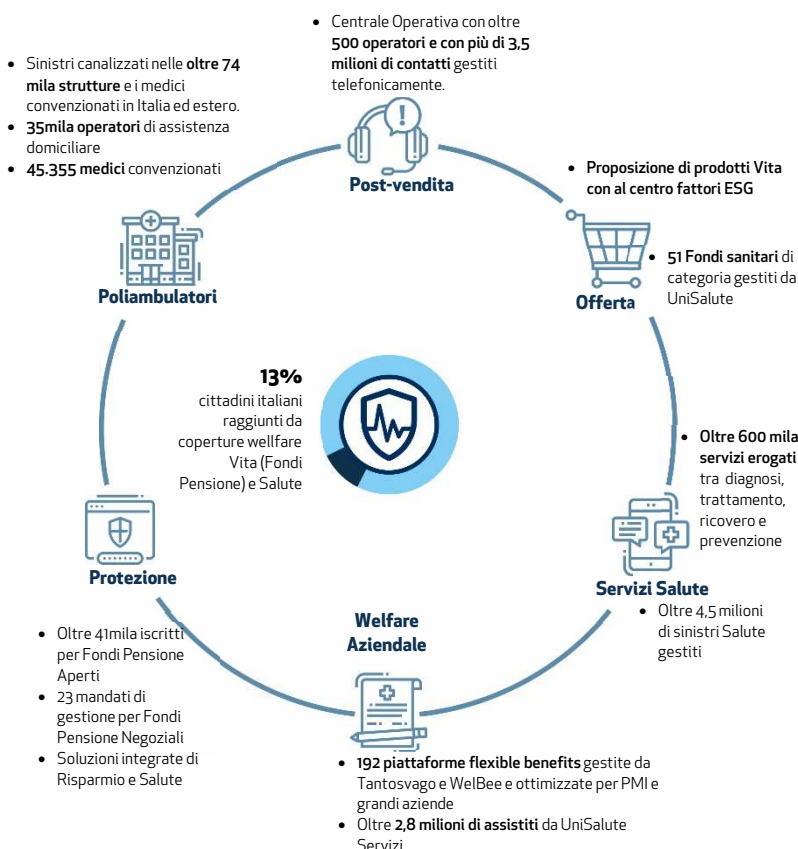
• Centrale Operativa con oltre **500 operatori e con più di 3,5 milioni di contatti** gestiti telefonicamente.

• Sinistri canalizzati nelle **oltre 74 mila strutture** e i medici convenzionati in Italia ed estero.
• **35mila operatori** di assistenza domiciliare
• **45.355 medici** convenzionati

**Post-vendita**

• **Proposizione di prodotti Vita con al centro fattori ESG**

**Poliambulatori**

• **51 Fondi sanitari** di categoria gestiti da UniSalute

**Offerta**

**13%**
cittadini italiani raggiunti da coperture wellfare Vita (Fondi Pensione) e Salute

• **Oltre 600 mila servizi erogati** tra diagnosi, trattamento, ricovero e prevenzione

**Protezione**

**Servizi Salute**

• Oltre 4,5 milioni di sinistri Salute gestiti

**Welfare Aziendale**

• Oltre 41mila iscritti per Fondi Pensione Aperti
• 23 mandati di gestione per Fondi Pensione Negoziali
• Soluzioni integrate di Risparmio e Salute

• **192 piattaforme flexible benefits** gestite da Tantosvago e WelBee e ottimizzate per PMI e grandi aziende
• Oltre **2,8 milioni di assistiti** da UniSalute Servizi